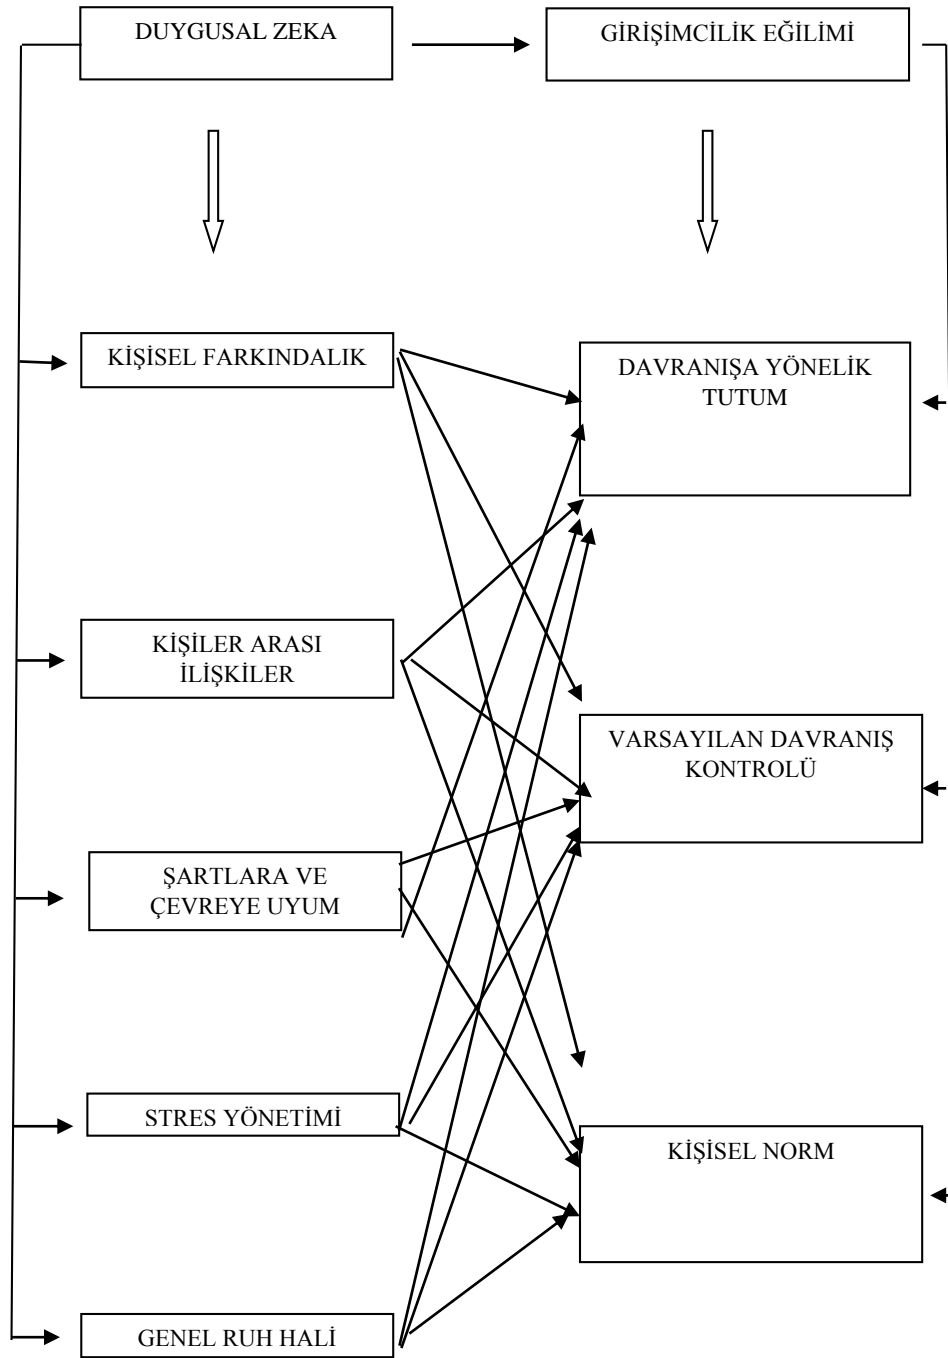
DUYGUSAL ZEKA

GİRİŞİMCİLİK EĞİLİMİ

KİŞİSEL FARKINDALIK

DAVRANIŞA YÖNELİK TUTUM

KİŞİLER ARASI İLİŞKİLER

VARSAYILAN DAVRANIŞ KONTROLÜ

ŞARTLARA VE ÇEVREYE UYUM

STRES YÖNETİMİ

KİŞİSEL NORM

GENEL RUH HALİ